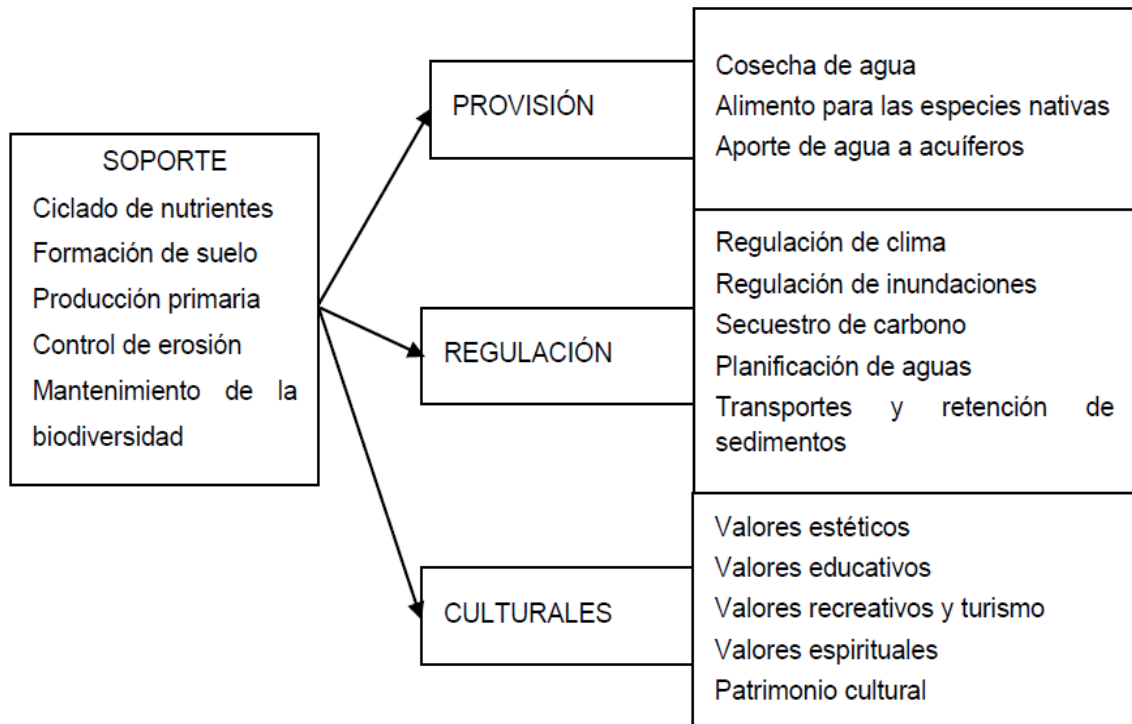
SOPORTE
Ciclado de nutrientes
Formación de suelo
Producción primaria
Control de erosión
Mantenimiento de la biodiversidad

PROVISIÓN

Cosecha de agua
Alimento para las especies nativas
Aporte de agua a acuíferos

REGULACIÓN

Regulación de clima
Regulación de inundaciones
Secuestro de carbono
Planificación de aguas
Transportes y retención de sedimentos

CULTURALES

Valores estéticos
Valores educativos
Valores recreativos y turismo
Valores espirituales
Patrimonio cultural